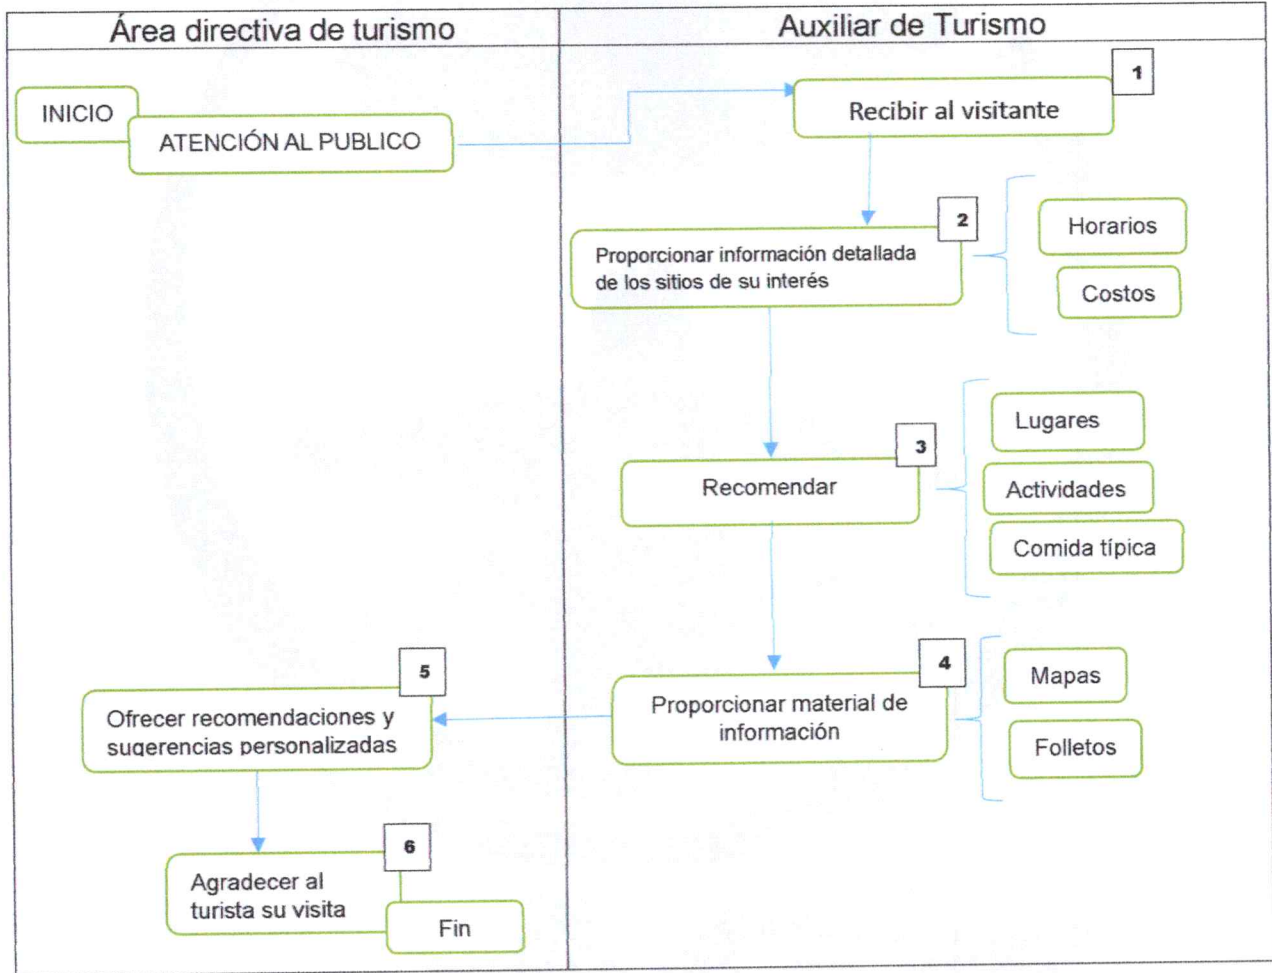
| Área directiva de turismo | Auxiliar de Turismo |
|---|---|

INICIO

ATENCIÓN AL PUBLICO

1
Recibir al visitante

2
Proporcionar información detallada de los sitios de su interés

Horarios

Costos

3
Recomendar

Lugares

Actividades

Comida típica

4
Proporcionar material de información

Mapas

Folletos

5
Ofrecer recomendaciones y sugerencias personalizadas

6
Agradecer al turista su visita

Fin